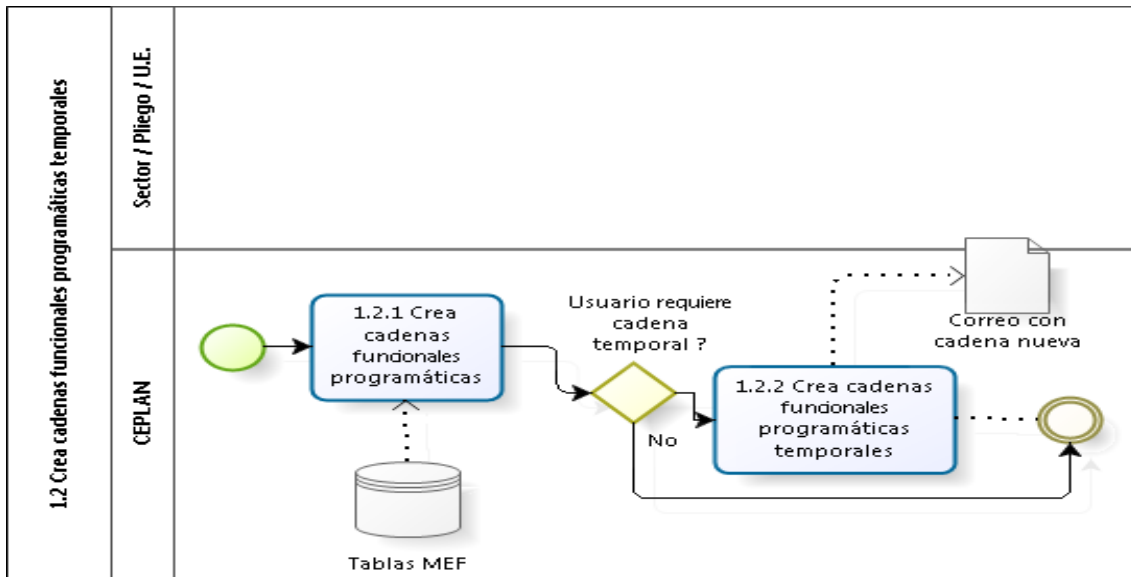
1.2 Crea cadenas funcionales programáticas temporales

Sector / Pliego / U.E.

CEPLAN

1.2.1 Crea cadenas funcionales programáticas

Tablas MEF

Usuario requiere cadena temporal ?

No

1.2.2 Crea cadenas funcionales programáticas temporales

Correo con cadena nueva